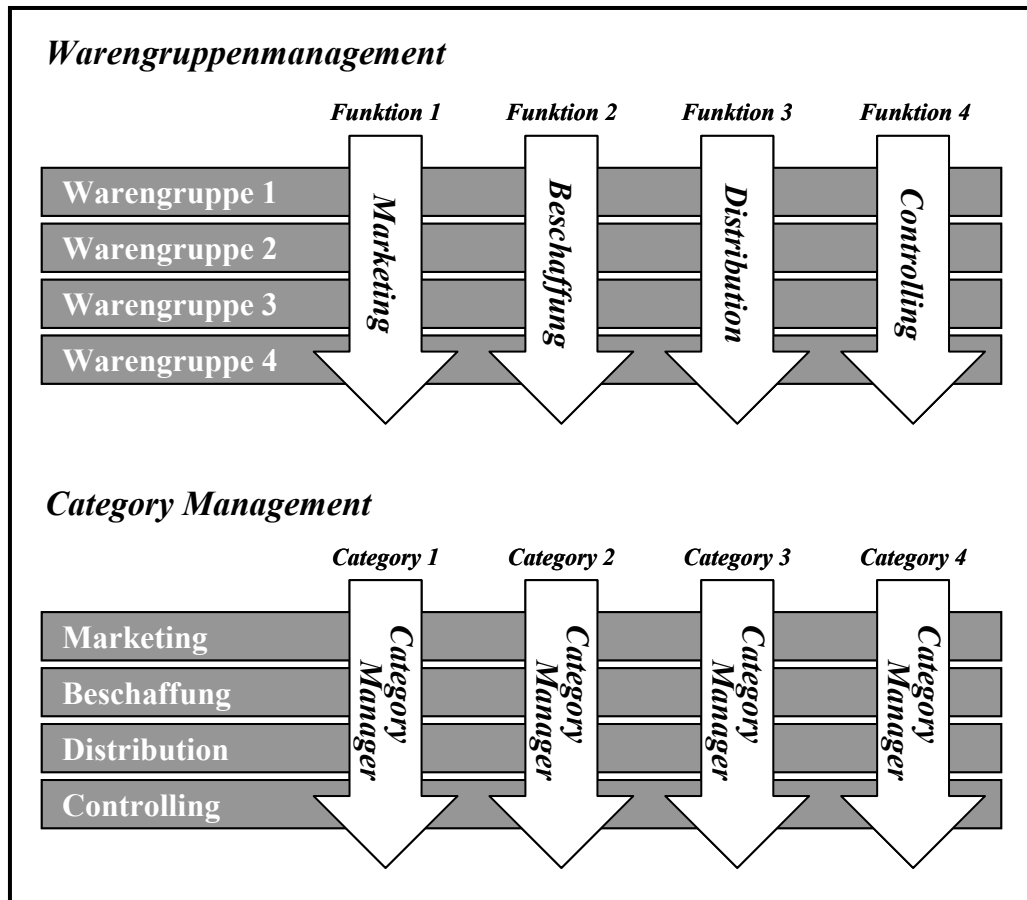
Warengruppenmanagement

Funktion 1
Funktion 2
Funktion 3
Funktion 4

Warengruppe 1
Warengruppe 2
Warengruppe 3
Warengruppe 4

Marketing
Beschaffung
Distribution
Controlling

Category Management

Category 1
Category 2
Category 3
Category 4

Marketing
Beschaffung
Distribution
Controlling

Category Manager
Category Manager
Category Manager
Category Manager